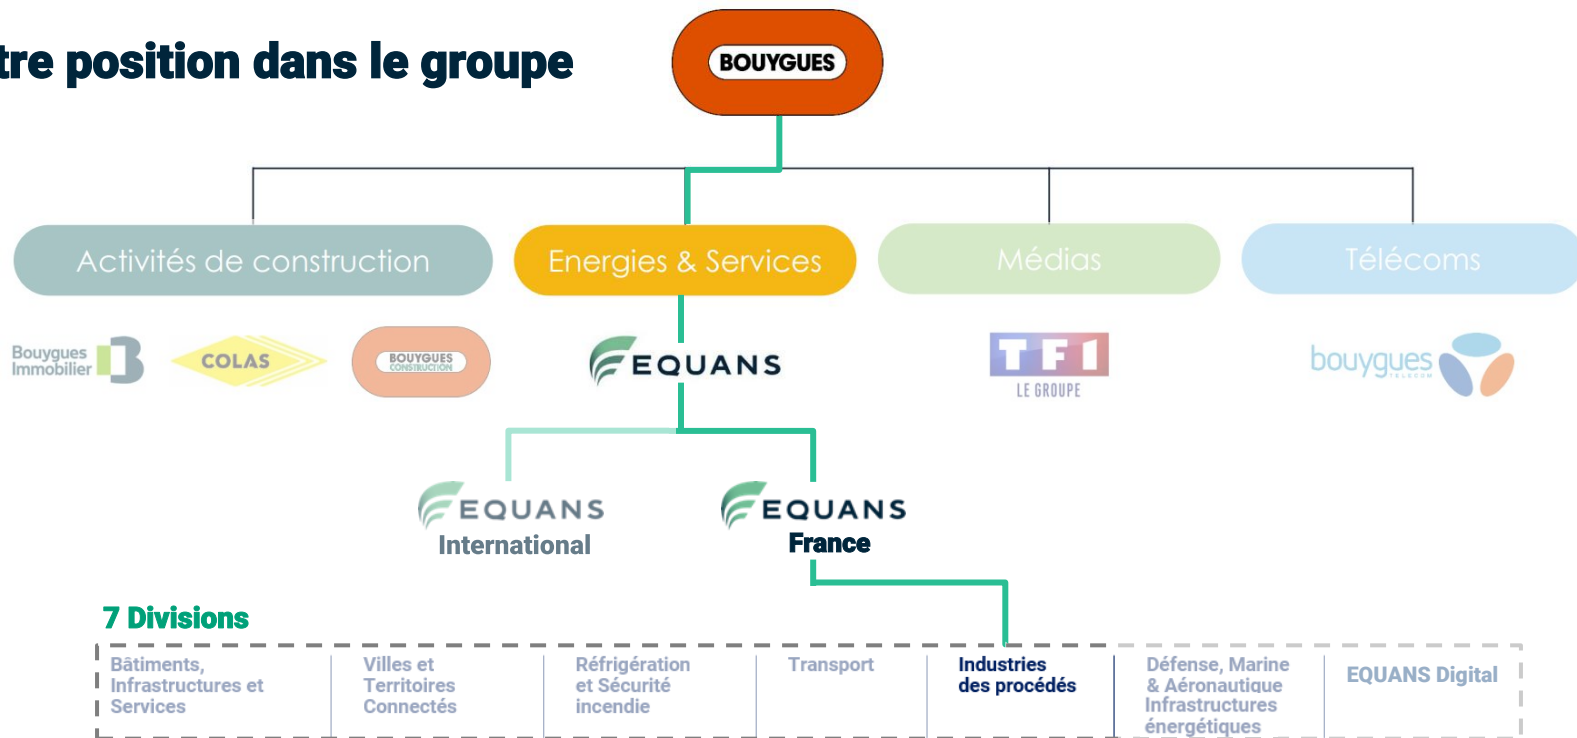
tre position dans le groupe

BOUYGUES

Activités de construction

Energies & Services

Médias

Télécoms

Bouygues Immobilier

COLAS

BOUYGUES CONSTRUCTION

EQUANS

TF1 LE GROUPE

bouygues TELECOM

EQUANS International

EQUANS France

7 Divisions

| Bâtiments, Infrastructures et Services | Villes et Territoires Connectés | Réfrigération et Sécurité incendie | Transport | Industries des procédés | Défense, Marine & Aéronautique Infrastructures énergétiques | EQUANS Digital |
|---|---|---|---|---|---|---|